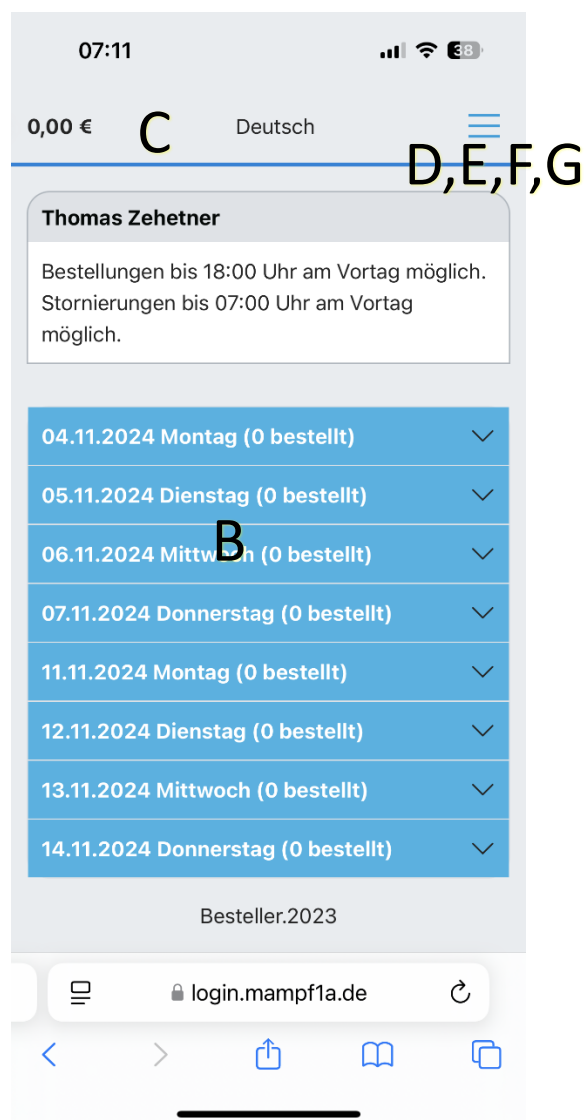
07:11

38

0,00 € C Deutsch

D,E,F,G

Thomas Zehetner

Bestellungen bis 18:00 Uhr am Vortag möglich. Stornierungen bis 07:00 Uhr am Vortag möglich.

04.11.2024 Montag (0 bestellt)

05.11.2024 Dienstag (0 bestellt)

B

06.11.2024 Mittwoch (0 bestellt)

07.11.2024 Donnerstag (0 bestellt)

11.11.2024 Montag (0 bestellt)

12.11.2024 Dienstag (0 bestellt)

13.11.2024 Mittwoch (0 bestellt)

14.11.2024 Donnerstag (0 bestellt)

Besteller.2023

login.mampf1a.de